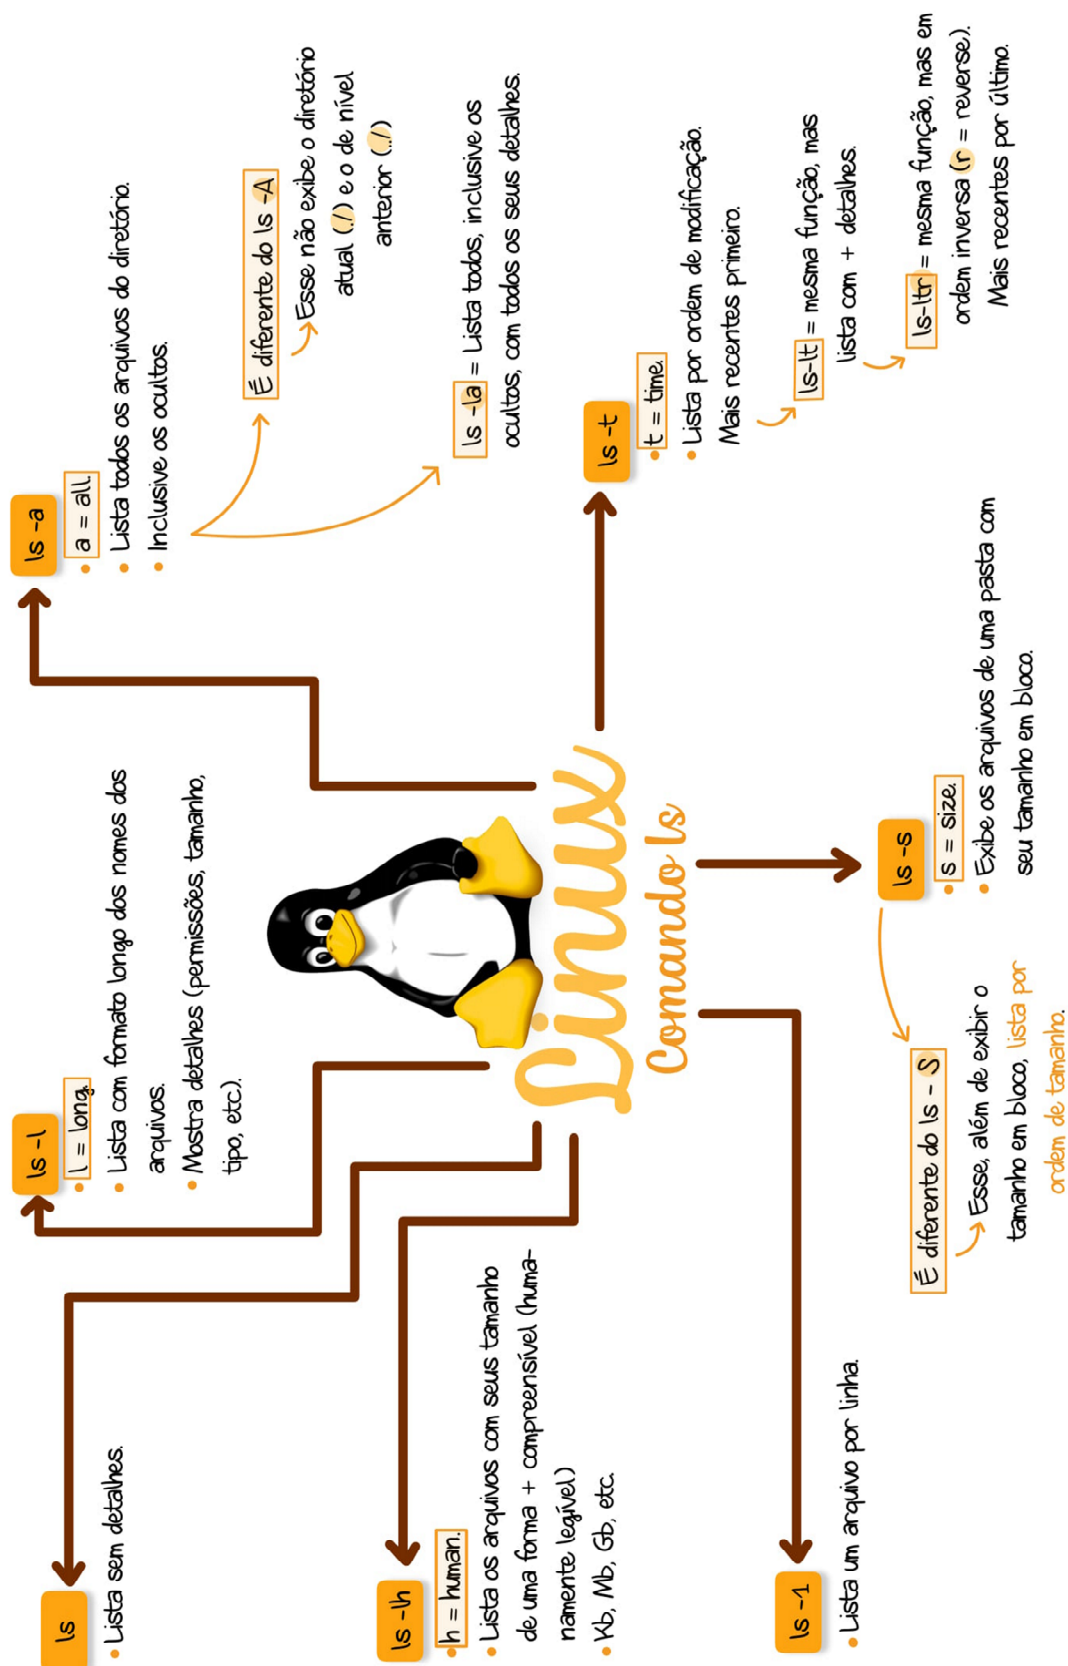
Linux
Comando ls

ls
• Lista sem detalhes.

ls -h
• h = human.
• Lista os arquivos com seus tamanho de uma forma + compreensível (humanamente legível)
• Kb, Mb, Gb, etc.

ls -1
• Lista um arquivo por linha.

ls -l
• l = long.
• Lista com formato longo dos nomes dos arquivos.
• Mostra detalhes (permissões, tamanho, tipo, etc).

ls -a
• a = all.
• Lista todos os arquivos do diretório.
• Inclusive os ocultos.

É diferente do ls -A
Esse não exibe o diretório atual (./) e o de nível anterior (../)

ls -la = Lista todos, inclusive os ocultos, com todos os seus detalhes.

ls -t
• t = time.
• Lista por ordem de modificação. Mais recentes primeiro.

ls-lt = mesma função, mas lista com + detalhes.

ls-ltr = mesma função, mas em ordem inversa (r = reverse). Mais recentes por último.

ls -s
• s = size.
• Exibe os arquivos de uma pasta com seu tamanho em bloco.

É diferente do ls - S
Esse, além de exibir o tamanho em bloco, lista por ordem de tamanho.